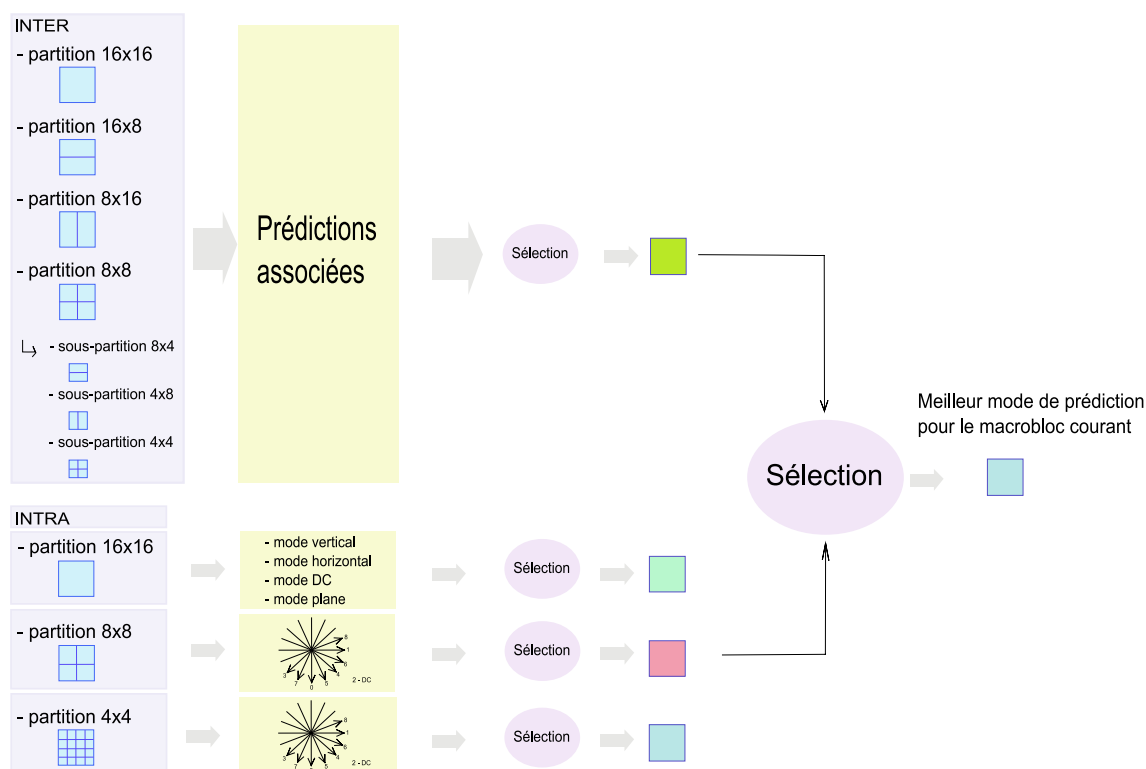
INTER
- partition 16x16
- partition 16x8
- partition 8x16
- partition 8x8
- sous-partition 8x4
- sous-partition 4x8
- sous-partition 4x4

Prédictions associées

Sélection

Meilleur mode de prédiction pour le macrobloc courant

Sélection

INTRA
- partition 16x16
- mode vertical
- mode horizontal
- mode DC
- mode plane
Sélection

- partition 8x8
8
1
6
3
4
7
0
5
2 - DC
Sélection

- partition 4x4
8
1
6
3
4
7
0
5
2 - DC
Sélection